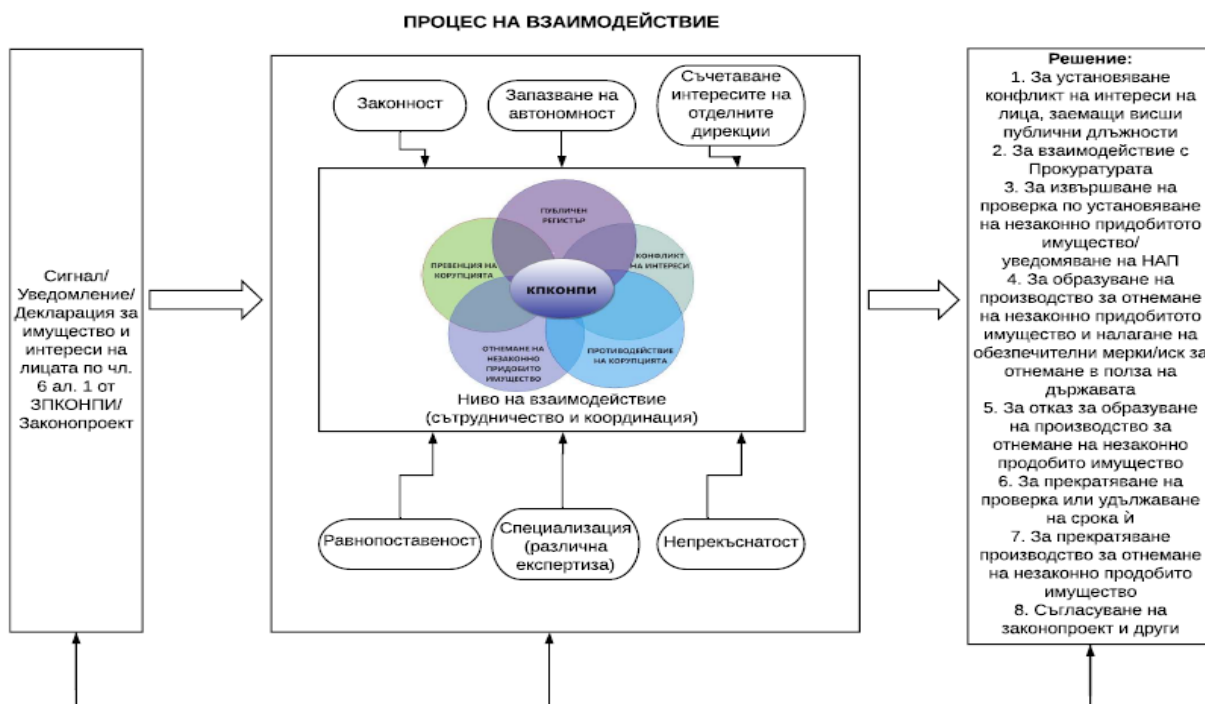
ПРОЦЕС НА ВЗАИМОДЕЙСТВИЕ

Сигнал/ Уведомление/ Декларация за имущество и интереси на лицата по чл. 6 ал. 1 от ЗПКОНПИ/ Законопроект

Законност

Запазване на автономност

Съчетаване интересите на отделните дирекции

ПУБЛИЧЕН РЕГИСТЪР

ПРЕВЕНЦИЯ НА КОРУПЦИЯТА

КОНФЛИКТ НА ИНТЕРЕСИ

КПКОНПИ

ОТНЕМАНЕ НА НЕЗАКОННО ПРИДОБИТО ИМУЩЕСТВО

ПРОТИВОДЕЙСТВИЕ НА КОРУПЦИЯТА

Ниво на взаимодействие (сътрудничество и координация)

Равнопоставеност

Специализация (различна експертиза)

Непрекъснатост

Решение:
1. За установяване конфликт на интереси на лица, заемащи висши публични длъжности
2. За взаимодействие с Прокуратурата
3. За извършване на проверка по установяване на незаконно придобитото имущество/ уведомяване на НАП
4. За образуване на производство за отнемане на незаконно придобитото имущество и налагане на обезпечителни мерки/иск за отнемане в полза на държавата
5. За отказ за образуване на производство за отнемане на незаконно продобито имущество
6. За прекратяване на проверка или удължаване на срока ѝ
7. За прекратяване производство за отнемане на незаконно продобито имущество
8. Съгласуване на законопроект и други